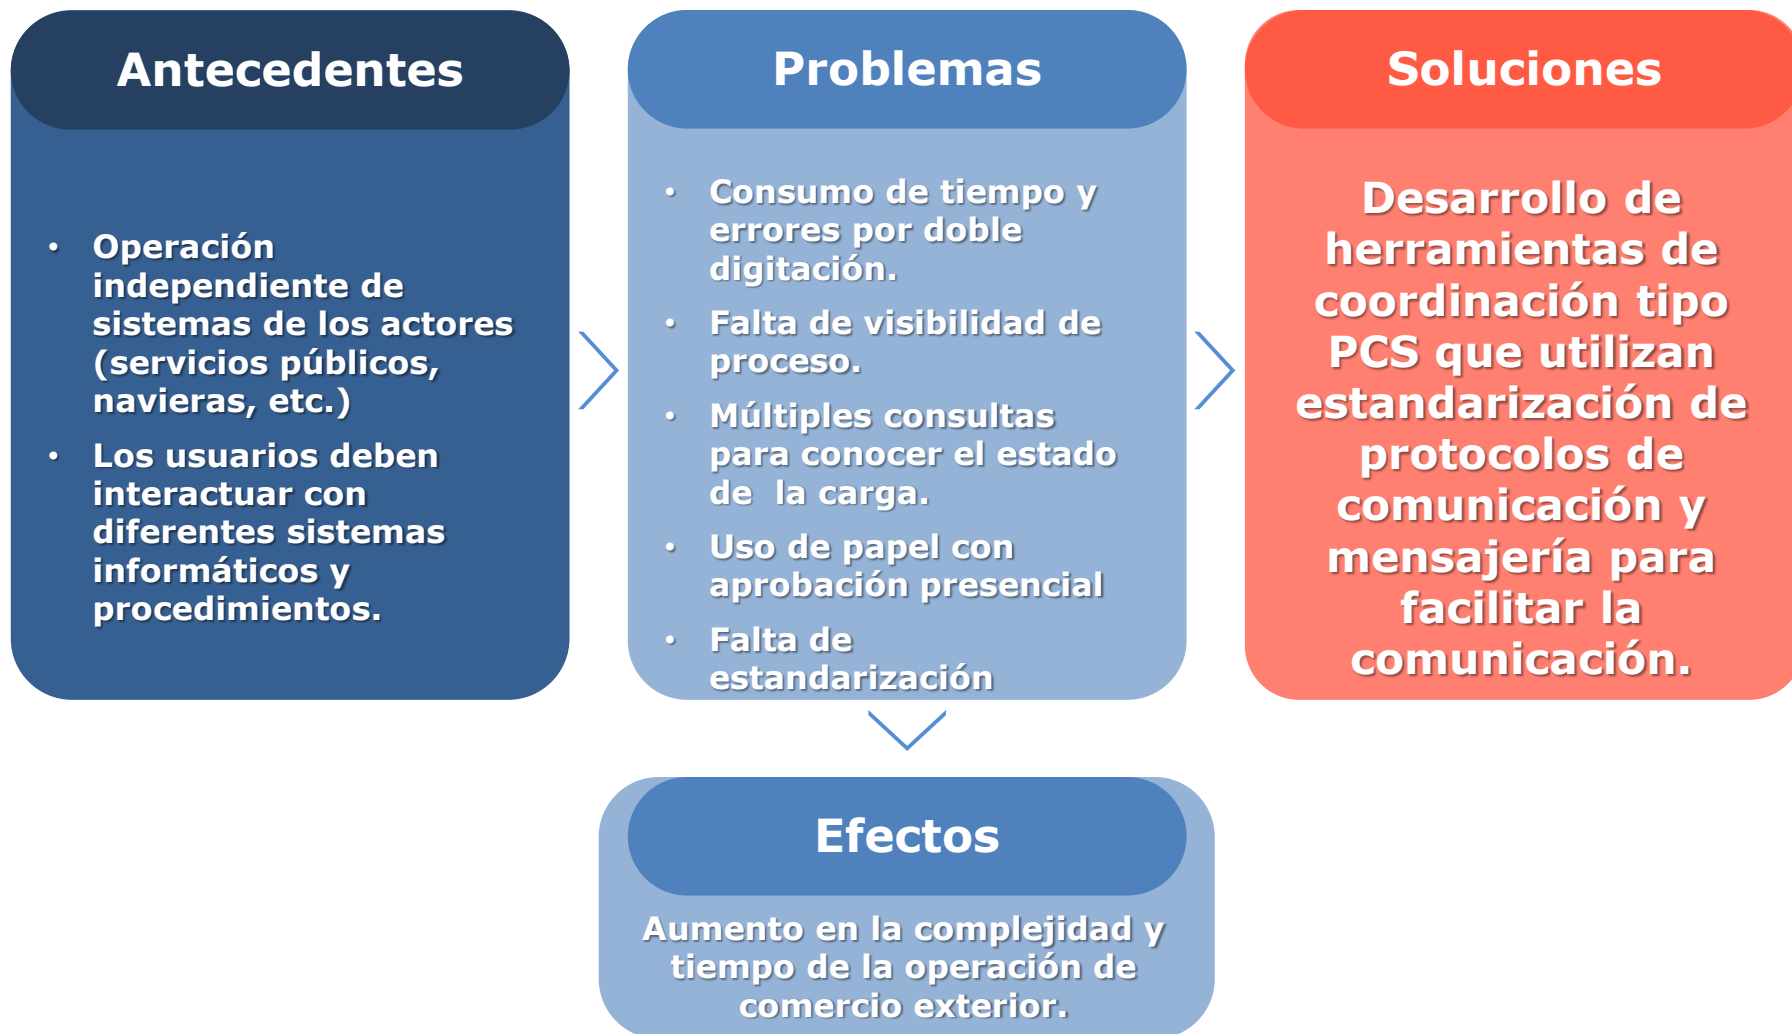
Antecedentes

- Operación independiente de sistemas de los actores (servicios públicos, navieras, etc.)
- Los usuarios deben interactuar con diferentes sistemas informáticos y procedimientos.

Problemas

- Consumo de tiempo y errores por doble digitación.
- Falta de visibilidad de proceso.
- Múltiples consultas para conocer el estado de la carga.
- Uso de papel con aprobación presencial
- Falta de estandarización

Soluciones

Desarrollo de herramientas de coordinación tipo PCS que utilizan estandarización de protocolos de comunicación y mensajería para facilitar la comunicación.

Efectos

Aumento en la complejidad y tiempo de la operación de comercio exterior.